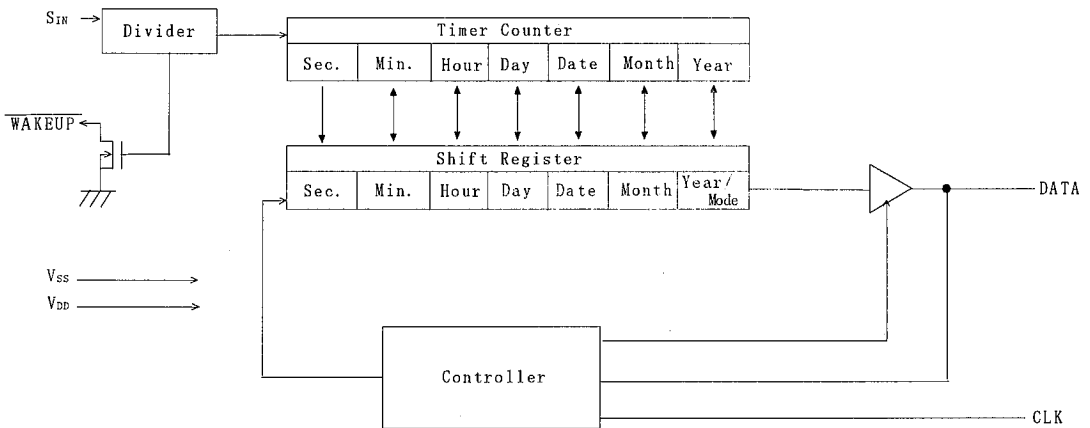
$S_{IN}$
Divider
$\overline{WAKEUP}$
Timer Counter
| Sec. | Min. | Hour | Day | Date | Month | Year |
|---|---|---|---|---|---|---|

Shift Register
| Sec. | Min. | Hour | Day | Date | Month | Year/ Mode |
|---|---|---|---|---|---|---|

DATA
$V_{SS}$
$V_{DD}$
Controller
CLK